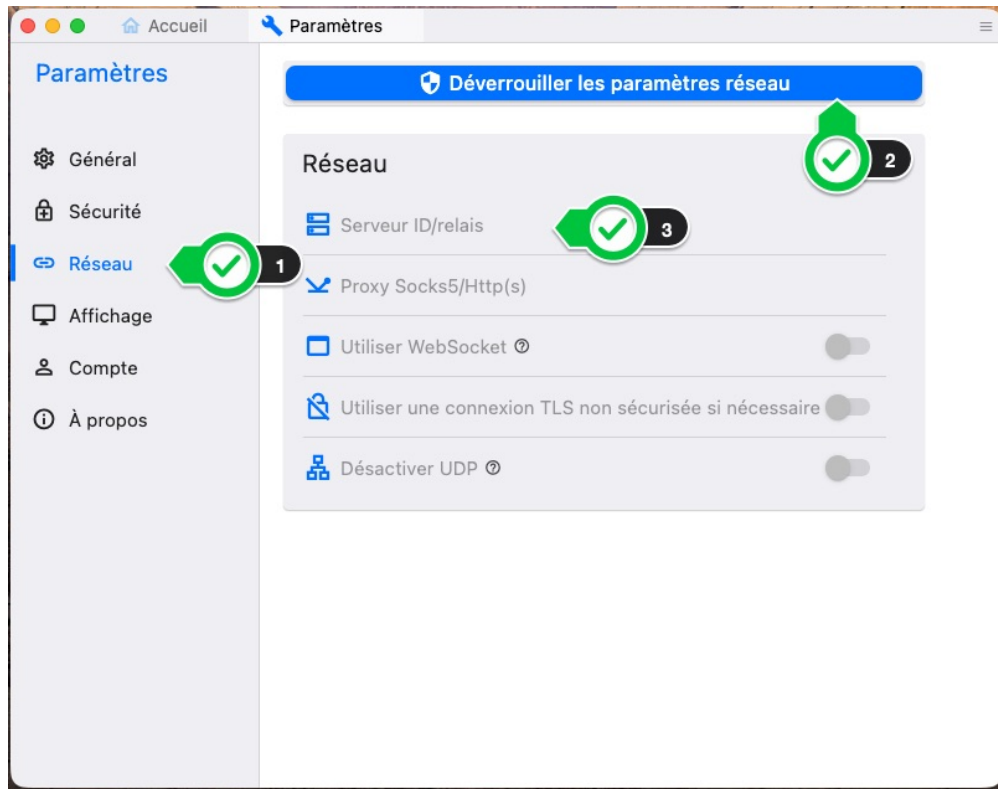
Accueil
Paramètres

Paramètres

Général
Sécurité
Réseau
1
Affichage
Compte
À propos

Déverrouiller les paramètres réseau
2

Réseau

Serveur ID/relais
3
Proxy Socks5/Http(s)
Utiliser WebSocket
Utiliser une connexion TLS non sécurisée si nécessaire
Désactiver UDP